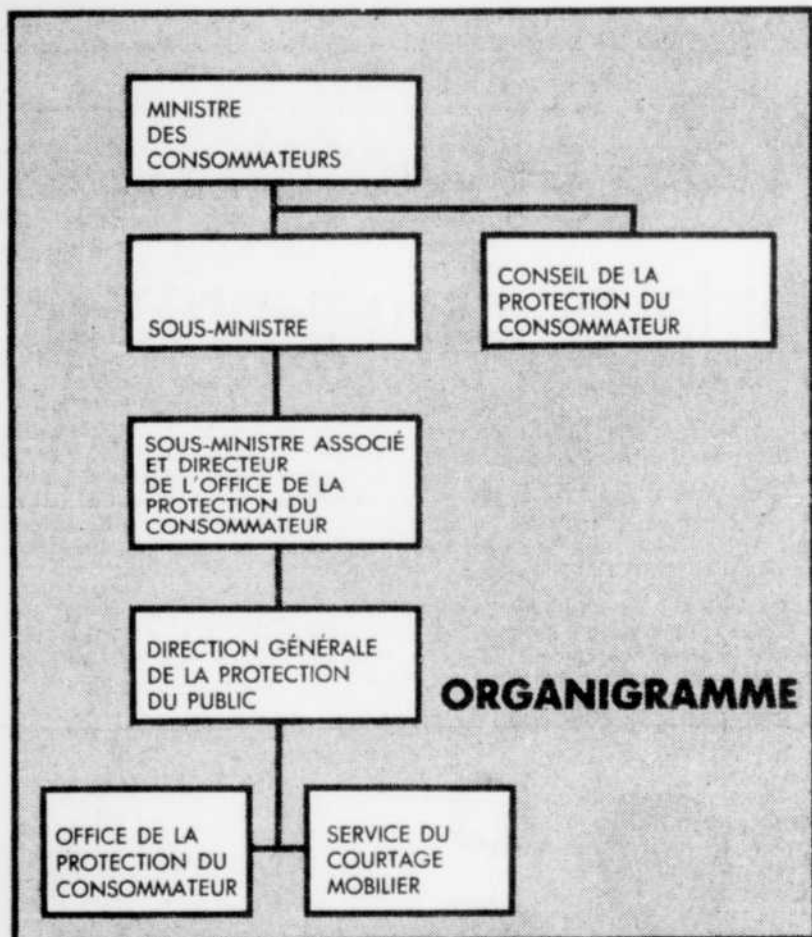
MINISTRE DES CONSOMMATEURS

SOUS-MINISTRE

CONSEIL DE LA PROTECTION DU CONSOMMATEUR

SOUS-MINISTRE ASSOCIÉ ET DIRECTEUR DE L'OFFICE DE LA PROTECTION DU CONSOMMATEUR

DIRECTION GÉNÉRALE DE LA PROTECTION DU PUBLIC

ORGANIGRAMME

OFFICE DE LA PROTECTION DU CONSOMMATEUR

SERVICE DU COURTAGE MOBILIER